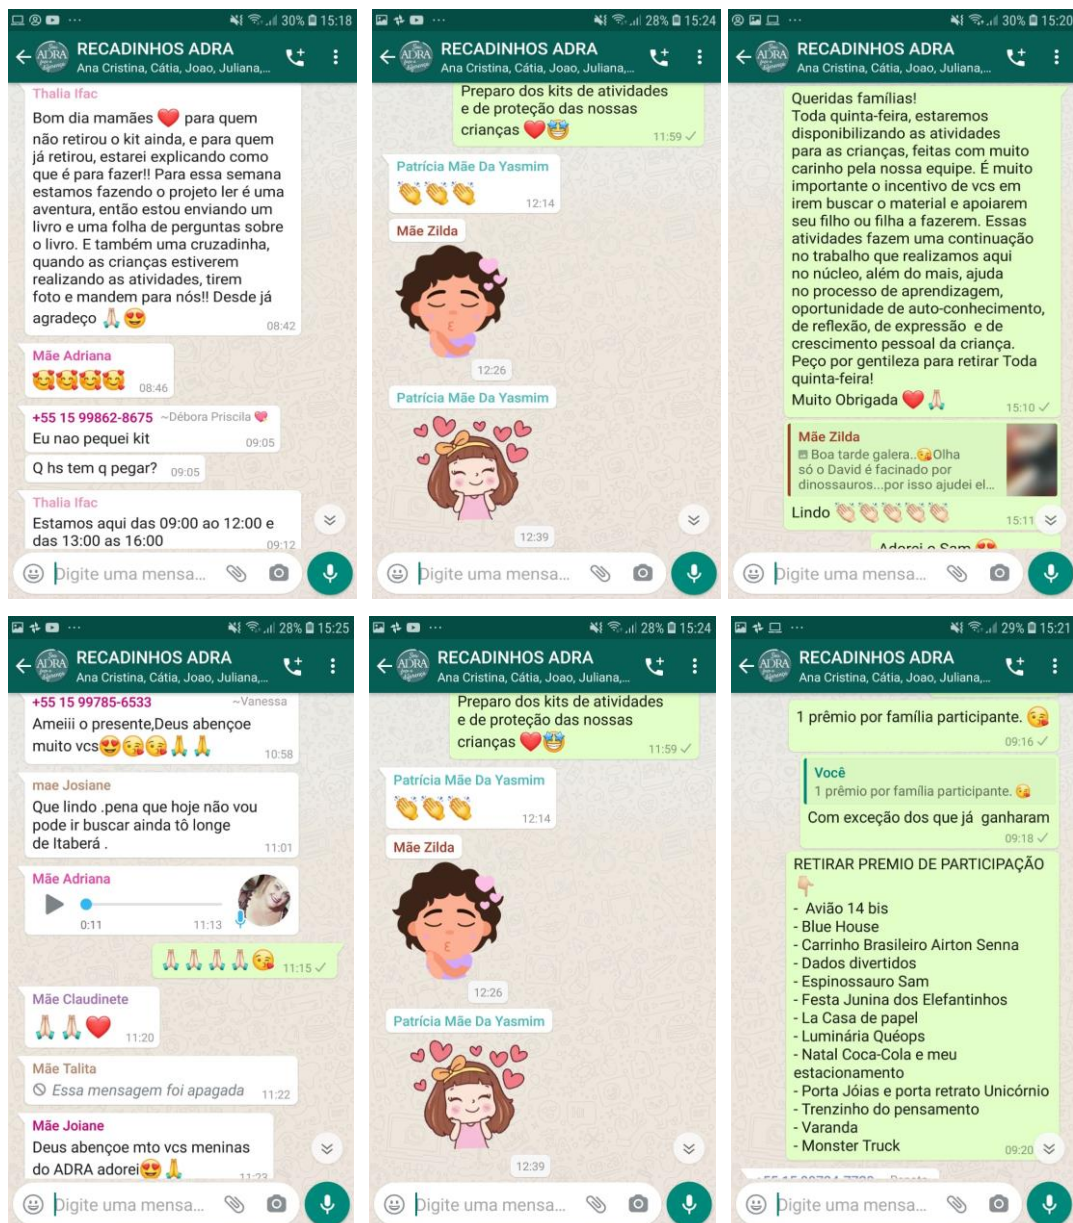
30% 15:18

RECADINHOS ADRA
Ana Cristina, Cátia, Joao, Juliana,...

Thalia Ifac
Bom dia mamães ❤️ para quem não retirou o kit ainda, e para quem já retirou, estarei explicando como que é para fazer!! Para essa semana estamos fazendo o projeto ler é uma aventura, então estou enviando um livro e uma folha de perguntas sobre o livro. E também uma cruzadinha, quando as crianças estiverem realizando as atividades, tirem foto e mandem para nós!! Desde já agradeço 🙏😍 08:42

Mãe Adriana
😍😍😍😍 08:46

+55 15 99862-8675 ~Débora Priscila
Eu nao pequei kit 09:05

Q hs tem q pegar? 09:05

Thalia Ifac
Estamos aqui das 09:00 ao 12:00 e das 13:00 as 16:00 09:12

Digite uma mensa...

28% 15:24

RECADINHOS ADRA
Ana Cristina, Cátia, Joao, Juliana,...

Preparo dos kits de atividades e de proteção das nossas crianças ❤️🤩 11:59

Patrícia Mãe Da Yasmim
👏👏👏 12:14

Mãe Zilda
12:26

Patrícia Mãe Da Yasmim
12:39

Digite uma mensa...

30% 15:20

RECADINHOS ADRA
Ana Cristina, Cátia, Joao, Juliana,...

Queridas famílias!
Toda quinta-feira, estaremos disponibilizando as atividades para as crianças, feitas com muito carinho pela nossa equipe. É muito importante o incentivo de vcs em irem buscar o material e apoiarem seu filho ou filha a fazerem. Essas atividades fazem uma continuação no trabalho que realizamos aqui no núcleo, além do mais, ajuda no processo de aprendizagem, oportunidade de auto-conhecimento, de reflexão, de expressão e de crescimento pessoal da criança.
Peço por gentileza para retirar Toda quinta-feira!
Muito Obrigada ❤️🙏 15:10

Mãe Zilda
Boa tarde galera..😘Olha só o David é facinado por dinossauros...por isso ajudei el...
Lindo 👏👏👏👏👏 15:11

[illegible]

Digite uma mensa...

28% 15:25

RECADINHOS ADRA
Ana Cristina, Cátia, Joao, Juliana,...

+55 15 99785-6533 ~Vanessa
Ameiii o presente,Deus abençoe muito vcs😍😘😘🙏🙏 10:58

mae Josiane
Que lindo .pena que hoje não vou pode ir buscar ainda tô longe de Itaberá . 11:01

Mãe Adriana
0:11 11:13

🙏🙏🙏🙏😘 11:15

Mãe Claudinete
🙏🙏❤️ 11:20

Mãe Talita
Essa mensagem foi apagada 11:22

Mãe Joiane
Deus abençoe mto vcs meninas do ADRA adorei😍🙏 11:23

Digite uma mensa...

28% 15:24

RECADINHOS ADRA
Ana Cristina, Cátia, Joao, Juliana,...

Preparo dos kits de atividades e de proteção das nossas crianças ❤️🤩 11:59

Patrícia Mãe Da Yasmim
👏👏👏 12:14

Mãe Zilda
12:26

Patrícia Mãe Da Yasmim
12:39

Digite uma mensa...

29% 15:21

RECADINHOS ADRA
Ana Cristina, Cátia, Joao, Juliana,...

1 prêmio por família participante. 😘 09:16

Você
1 prêmio por família participante. 😘
Com exceção dos que já ganharam 09:18

RETIRAR PREMIO DE PARTICIPAÇÃO 👇
- Avião 14 bis
- Blue House
- Carrinho Brasileiro Airton Senna
- Dados divertidos
- Espinossauro Sam
- Festa Junina dos Elefantinhos
- La Casa de papel
- Luminária Quéops
- Natal Coca-Cola e meu estacionamento
- Porta Jóias e porta retrato Unicórnio
- Trenzinho do pensamento
- Varanda
- Monster Truck 09:20

Digite uma mensa...